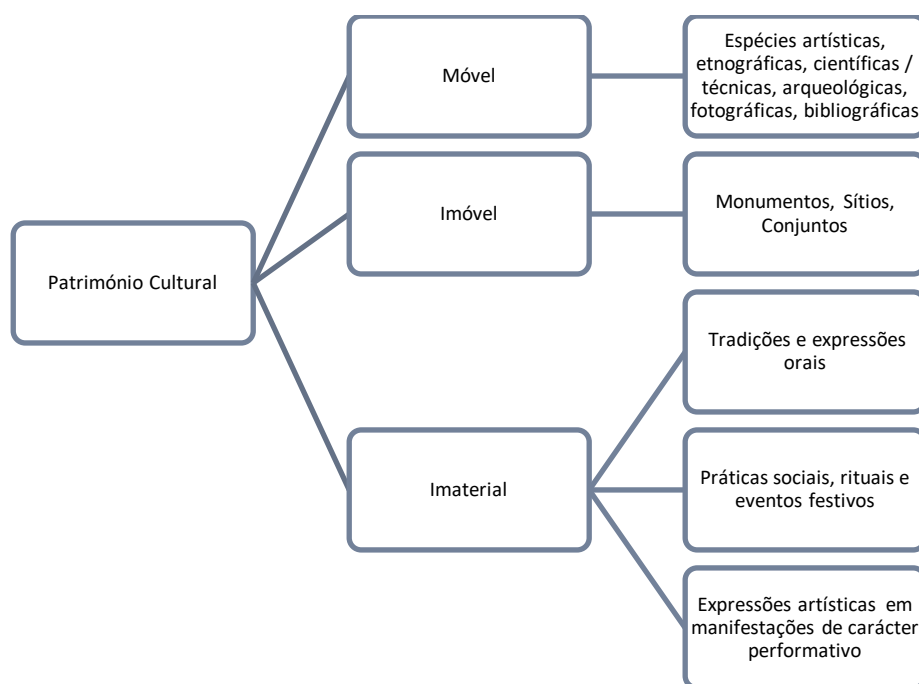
Património Cultural

Móvel

Espécies artísticas, etnográficas, científicas / técnicas, arqueológicas, fotográficas, bibliográficas

Imóvel

Monumentos, Sítios, Conjuntos

Imaterial

Tradições e expressões orais

Práticas sociais, rituais e eventos festivos

Expressões artísticas em manifestações de carácter performativo